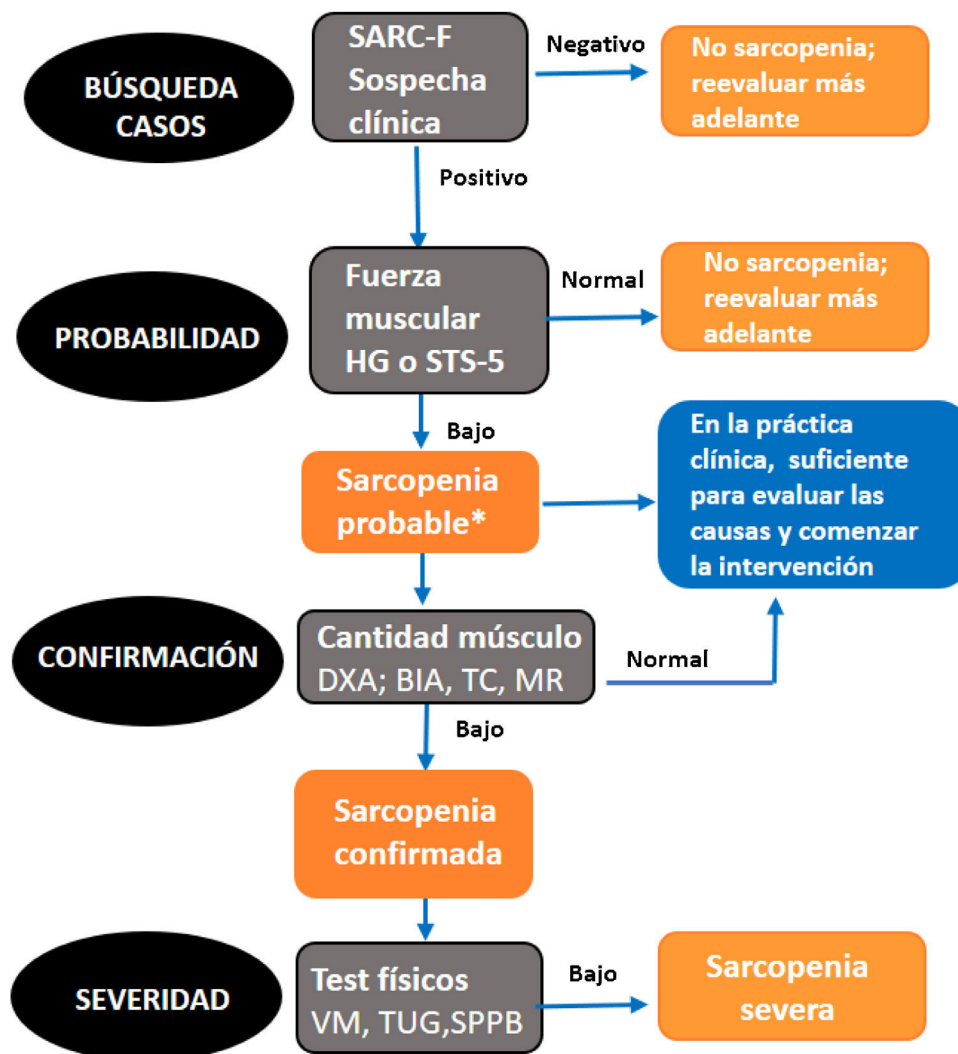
BÚSQUEDA CASOS

SARC-F Sospecha clínica

Negativo

No sarcopenia; reevaluar más adelante

Positivo

PROBABILIDAD

Fuerza muscular HG o STS-5

Normal

No sarcopenia; reevaluar más adelante

Bajo

Sarcopenia probable*

En la práctica clínica, suficiente para evaluar las causas y comenzar la intervención

CONFIRMACIÓN

Cantidad músculo DXA; BIA, TC, MR

Normal

Bajo

Sarcopenia confirmada

SEVERIDAD

Test físicos VM, TUG,SPPB

Bajo

Sarcopenia severa